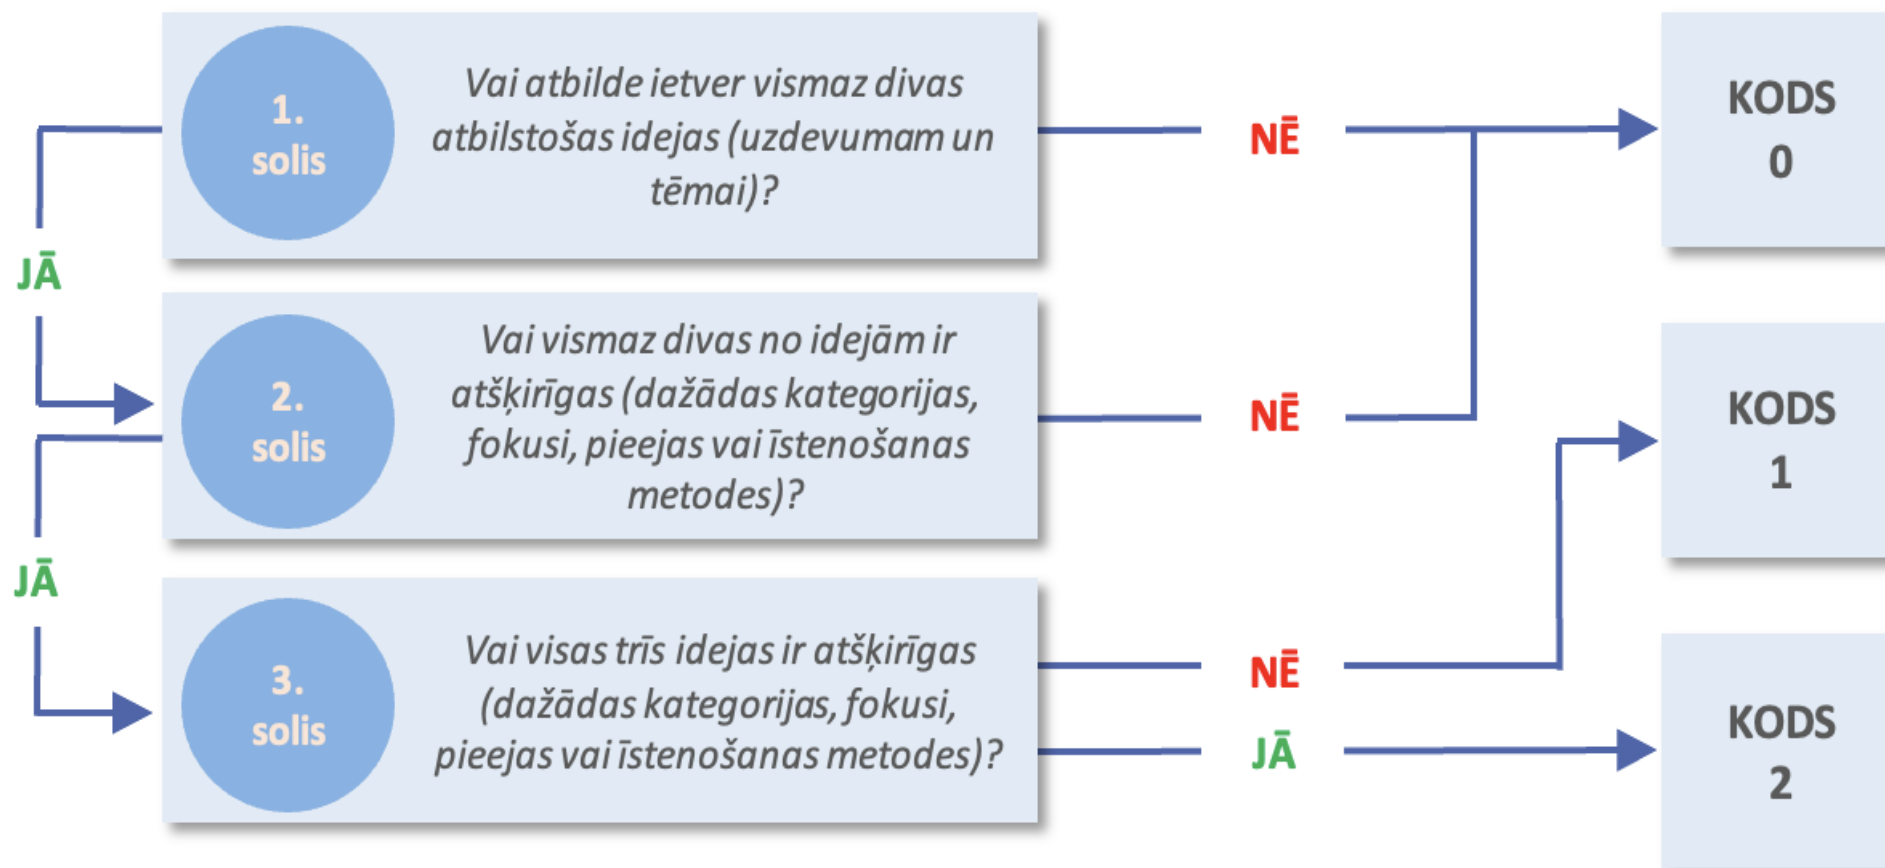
1. solis

Vai atbilde ietver vismaz divas atbilstošas idejas (uzdevumam un tēmai)?

NĒ

KODS 0

JĀ

2. solis

Vai vismaz divas no idejām ir atšķirīgas (dažādas kategorijas, fokusi, pieejas vai īstenošanas metodes)?

NĒ

KODS 1

JĀ

3. solis

Vai visas trīs idejas ir atšķirīgas (dažādas kategorijas, fokusi, pieejas vai īstenošanas metodes)?

NĒ

JĀ

KODS 2